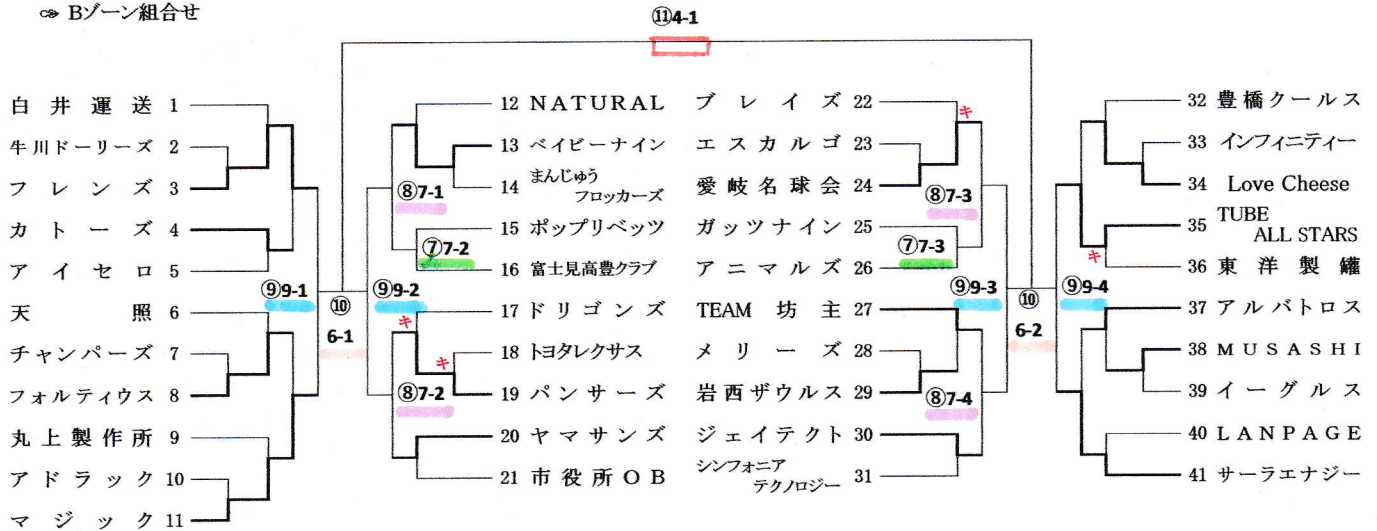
☞ Bゾーン組合せ

⑪4-1

白井運送 1
牛川ドーリーズ 2
フレンズ 3
カトーズ 4
アイセロ 5
天照 6
チャンパーズ 7
フォルティウス 8
丸上製作所 9
アドラック 10
マジック 11

⑨9-1
⑩
6-1

12 NATURAL
13 ベイビーナイン
14 まんじゅうフロッカーズ
15 ポップリベッツ
16 富士見高豊クラブ
17 ドリゴンズ
18 トヨタレクサス
19 パンサーズ
20 ヤマサンズ
21 市役所OB

⑧7-1
⑦7-2
⑨9-2
キ
キ
⑧7-2

ブレイズ 22
エスカルゴ 23
愛岐名球会 24
ガッツナイン 25
アニマルズ 26
TEAM 坊主 27
メリーズ 28
岩西ザウルス 29
ジェイテクト 30
シンフォニアテクノロジー 31

キ
⑧7-3
⑦7-3
⑨9-3
⑧7-4

⑩
6-2
⑨9-4
キ

32 豊橋クールス
33 インフィニティー
34 Love Cheese
35 TUBE ALL STARS
36 東洋製鐪
37 アルバトロス
38 MUSASHI
39 イーグルス
40 LANPAGE
41 サーラエナジー